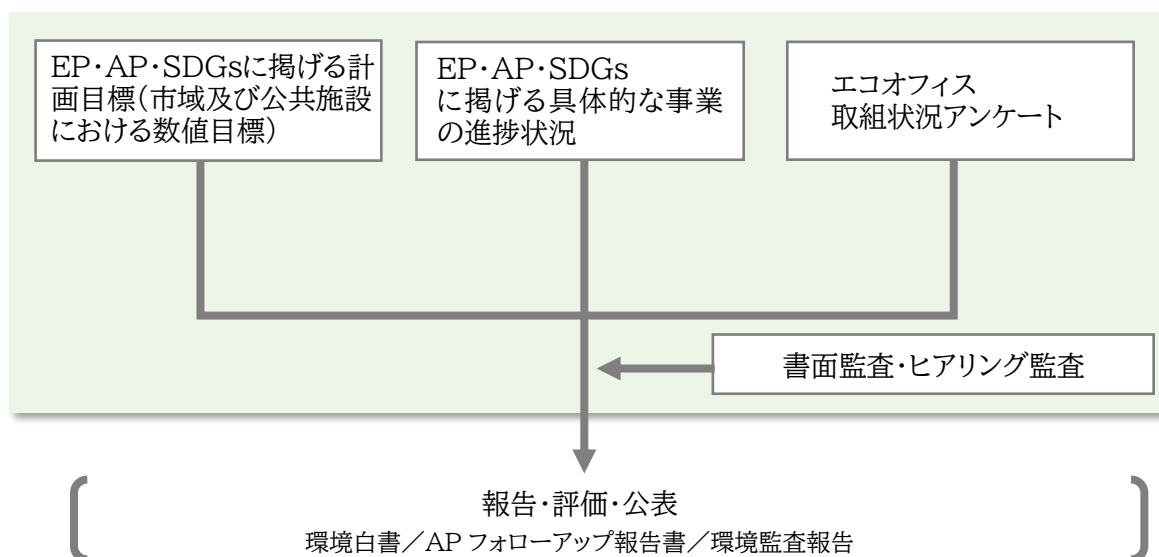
EP・AP・SDGsに掲げる計画目標(市域及び公共施設における数値目標)

EP・AP・SDGsに掲げる具体的な事業の進捗状況

エコオフィス取組状況アンケート

書面監査・ヒアリング監査

報告・評価・公表
環境白書/AP フォローアップ報告書/環境監査報告